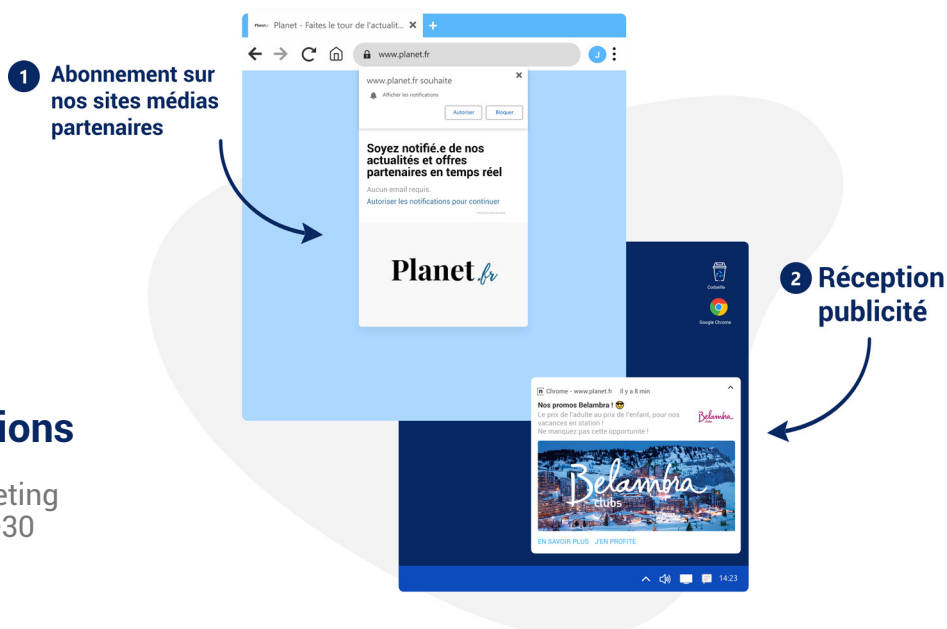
1 Abonnement sur nos sites médias partenaires

Planet - Faites le tour de l'actualit...

www.planet.fr

J

www.planet.fr souhaite

Afficher les notifications

Autoriser Bloquer

Soyez notifié.e de nos actualités et offres partenaires en temps réel

Aucun email requis.

Autoriser les notifications pour continuer

Planet.fr

2 Réception publicité

Corbeille

Google Chrome

Chrome - www.planet.fr Il y a 8 min

Nos promos Belambra ! 😎

Le prix de l'adulte au prix de l'enfant, pour nos vacances en station ! Ne manquez pas cette opportunité !

Belambra clubs

Belambra clubs

EN SAVOIR PLUS J'EN PROFITE

14:23

ions

eting
30